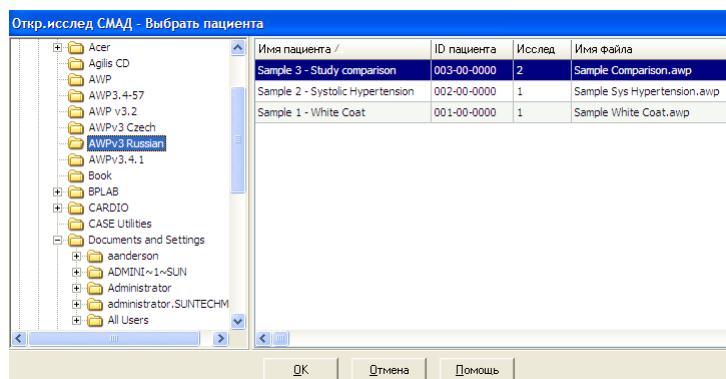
Откр.исслед СМАД - Выбрать пациента

Acer
Agilis CD
AWP
AWP3.4-57
AWP v3.2
AWPv3 Czech
AWPv3 Russian
AWPv3.4.1
Book
BPLAB
CARDIO
CASE Utilities
Documents and Settings
aanderson
ADMINI~1~SUN
Administrator
administrator.SUNTECHM
All Users

| Имя пациента | ID пациента | Исслед | Имя файла |
|---|---|---|---|
| Sample 3 - Study comparison | 003-00-0000 | 2 | Sample Comparison.awp |
| Sample 2 - Systolic Hypertension | 002-00-0000 | 1 | Sample Sys Hypertension.awp |
| Sample 1 - White Coat | 001-00-0000 | 1 | Sample White Coat.awp |

OK
Отмена
Помощь